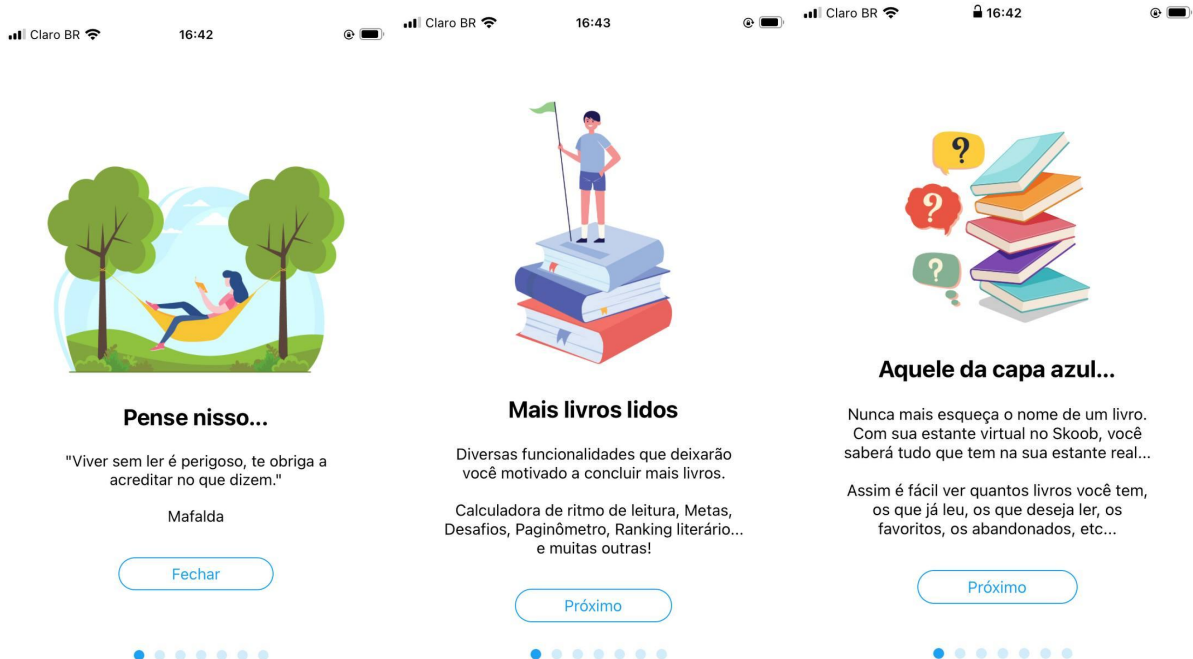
Claro BR 16:42

Pense nisso...

"Viver sem ler é perigoso, te obriga a acreditar no que dizem."

Mafalda

Fechar

Claro BR 16:43

Mais livros lidos

Diversas funcionalidades que deixarão você motivado a concluir mais livros.

Calculadora de ritmo de leitura, Metas, Desafios, Paginômetro, Ranking literário... e muitas outras!

Próximo

Claro BR 16:42

?

?

?

Aquele da capa azul...

Nunca mais esqueça o nome de um livro. Com sua estante virtual no Skoob, você saberá tudo que tem na sua estante real...

Assim é fácil ver quantos livros você tem, os que já leu, os que deseja ler, os favoritos, os abandonados, etc...

Próximo